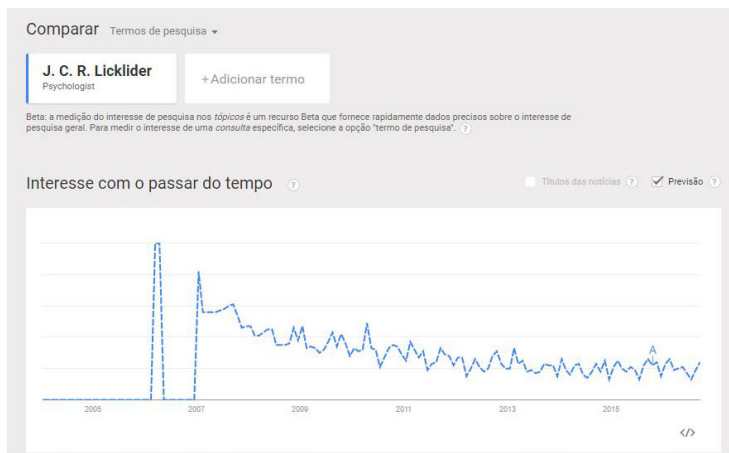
Comparar Termos de pesquisa ▾

J. C. R. Licklider
Psychologist

+Adicionar termo

Beta: a medição do interesse de pesquisa nos *tópicos* é um recurso Beta que fornece rapidamente dados precisos sobre o interesse de pesquisa geral. Para medir o interesse de uma *consulta* específica, selecione a opção "termo de pesquisa". ?

Interesse com o passar do tempo ?

Títulos das notícias ? ✓ Previsão ?

A

2005 2007 2009 2011 2013 2015

</>